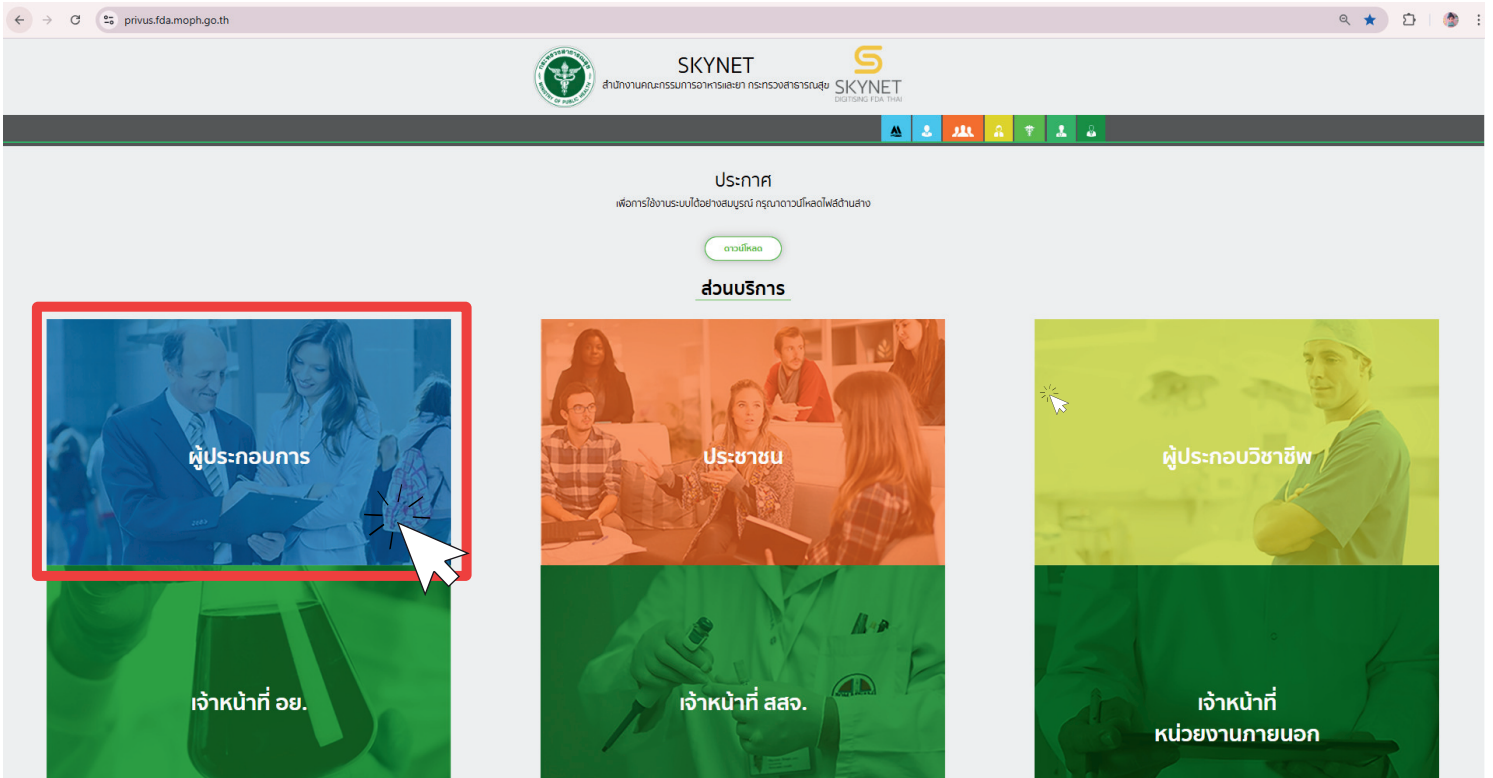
privus.fda.moph.go.th

SKYNET
สำนักงานคณะกรรมการอาหารและยา กระทรวงสาธารณสุข

SKYNET
DIGITISING FDA-THAI

ประกาศ
เพื่อการใช้งานระบบได้อย่างสมบูรณ์ กรุณาดาวน์โหลดไฟล์ด้านล่าง

ดาวน์โหลด

ส่วนบริการ

ผู้ประกอบการ

ประชาชน

ผู้ประกอบวิชาชีพ

เจ้าหน้าที่ อย.

เจ้าหน้าที่ สสจ.

เจ้าหน้าที่
หน่วยงานภายนอก